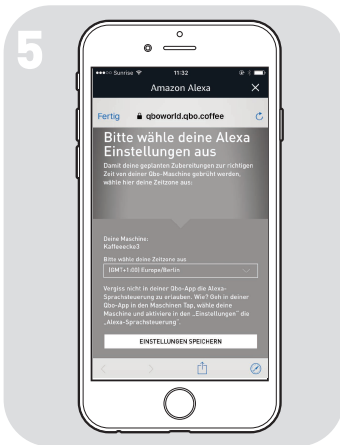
5

●●●○○ Sunrise 11:32

Amazon Alexa ✕

Fertig qboworld.qbo.coffee

Bitte wähle deine Alexa Einstellungen aus

Damit deine geplanten Zubereitungen zur richtigen Zeit von deiner Qbo-Maschine gebrüht werden, wähle hier deine Zeitzone aus:

Deine Maschine:
Kaffeeecke3

Bitte wähle deine Zeitzone aus
(GMT+1:00) Europe/Berlin

Vergiss nicht in deiner Qbo-App die Alexa-Sprachsteuerung zu erlauben. Wie? Geh in deiner Qbo-App in den Maschinen Tap, wähle deine Maschine und aktiviere in den „Einstellungen" die „Alexa-Sprachsteuerung".

EINSTELLUNGEN SPEICHERN